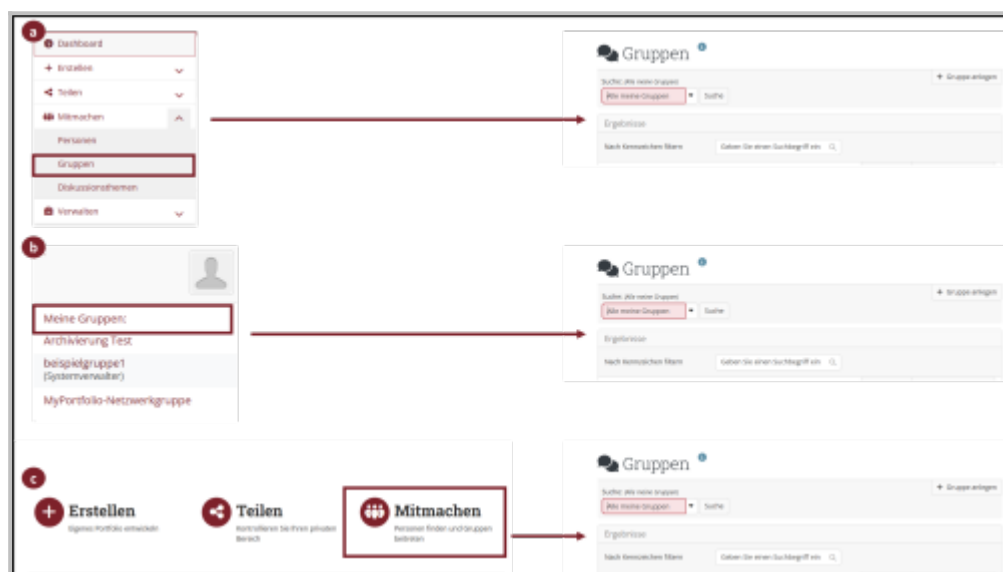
a

Dashboard
Erstellen
Teilen
Mitmachen
Personen
Gruppen
Diskussionsthemen
Verwalten

Gruppen

Suche: Alle meine Gruppen
Alle meine Gruppen
Suche
Gruppe anlegen
Ergebnisse
Nach Kennzeichen filtern
Geben Sie einen Suchbegriff ein

b

Meine Gruppen:
Archivierung Test
beispielgruppe1
(Systemverwalter)
MyPortfolio-Netzwerkgruppe

Gruppen

Suche: Alle meine Gruppen
Alle meine Gruppen
Suche
Gruppe anlegen
Ergebnisse
Nach Kennzeichen filtern
Geben Sie einen Suchbegriff ein

c

Erstellen
Eigenes Portfolio entwickeln

Teilen
Kontrollieren Sie Ihren privaten Bereich

Mitmachen
Personen finden und Gruppen beitreten

Gruppen

Suche: Alle meine Gruppen
Alle meine Gruppen
Suche
Gruppe anlegen
Ergebnisse
Nach Kennzeichen filtern
Geben Sie einen Suchbegriff ein